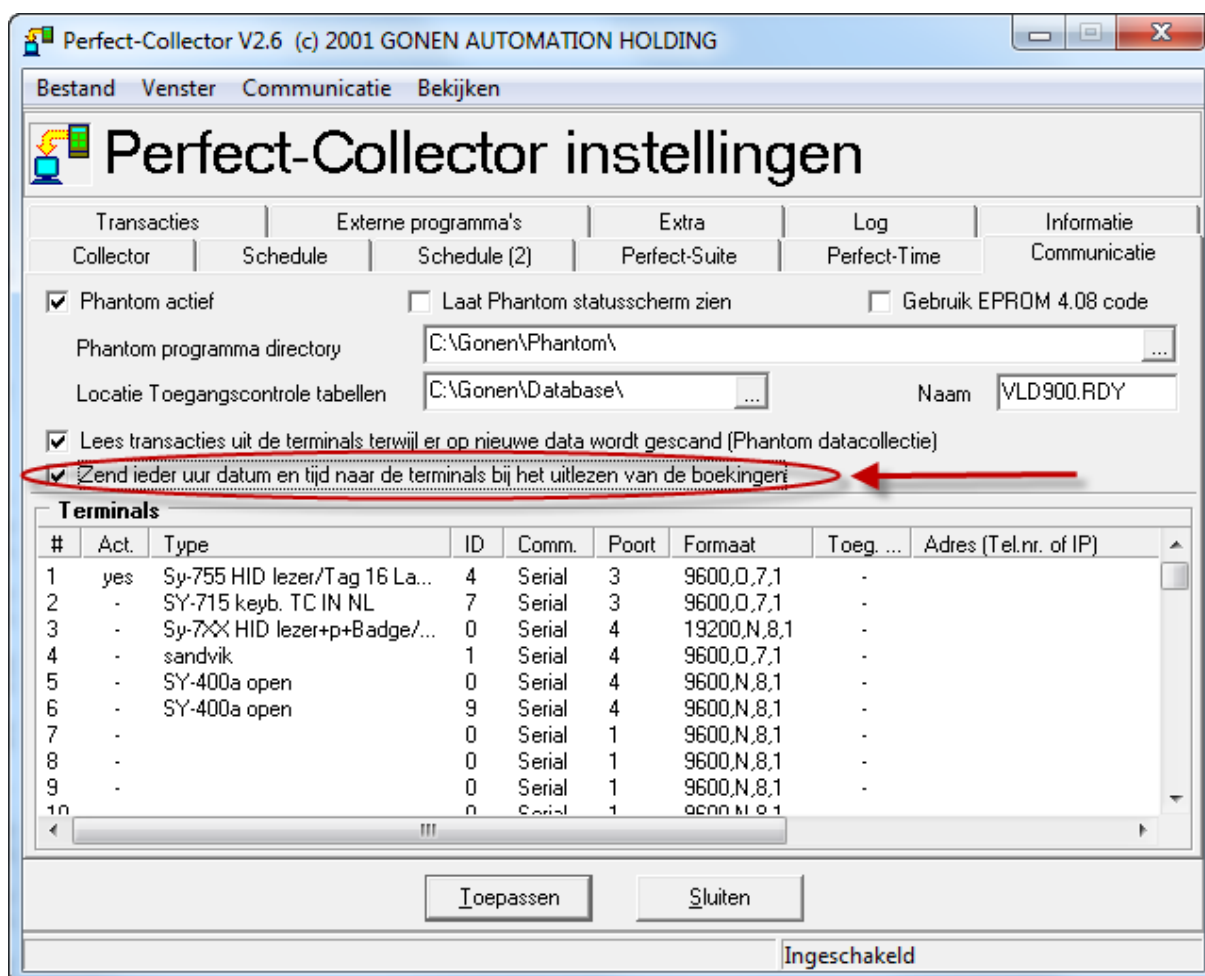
Perfect-Collector V2.6 (c) 2001 GONEN AUTOMATION HOLDING

Bestand Venster Communicatie Bekijken

Perfect-Collector instellingen

Transacties | Externe programma's | Extra | Log | Informatie
Collector | Schedule | Schedule (2) | Perfect-Suite | Perfect-Time | Communicatie

☑ Phantom actief ☐ Laat Phantom statusscherm zien ☐ Gebruik EPROM 4.08 code

Phantom programma directory C:\Gonen\Phantom\ ...

Locatie Toegangscontrole tabellen C:\Gonen\Database\ ... Naam VLD900.RDY

☑ Lees transacties uit de terminals terwijl er op nieuwe data wordt gescand (Phantom datacollectie)

☑ Zend ieder uur datum en tijd naar de terminals bij het uitlezen van de boekingen

Terminals

| # | Act. | Type | ID | Comm. | Poort | Formaat | Toeg. ... | Adres (Tel.nr. of IP) |
|---|---|---|---|---|---|---|---|---|
| 1 | yes | Sy-755 HID lezer/Tag 16 La... | 4 | Serial | 3 | 9600,O,7,1 | - | |
| 2 | - | SY-715 keyb. TC IN NL | 7 | Serial | 3 | 9600,O,7,1 | - | |
| 3 | - | Sy-7XX HID lezer+p+Badge/... | 0 | Serial | 4 | 19200,N,8,1 | - | |
| 4 | - | sandvik | 1 | Serial | 4 | 9600,O,7,1 | - | |
| 5 | - | SY-400a open | 0 | Serial | 4 | 9600,N,8,1 | - | |
| 6 | - | SY-400a open | 9 | Serial | 4 | 9600,N,8,1 | - | |
| 7 | - | | 0 | Serial | 1 | 9600,N,8,1 | - | |
| 8 | - | | 0 | Serial | 1 | 9600,N,8,1 | - | |
| 9 | - | | 0 | Serial | 1 | 9600,N,8,1 | - | |
| 10 | | | 0 | Serial | 1 | 9600,N,8,1 | | |

Toepassen Sluiten

Ingeschakeld